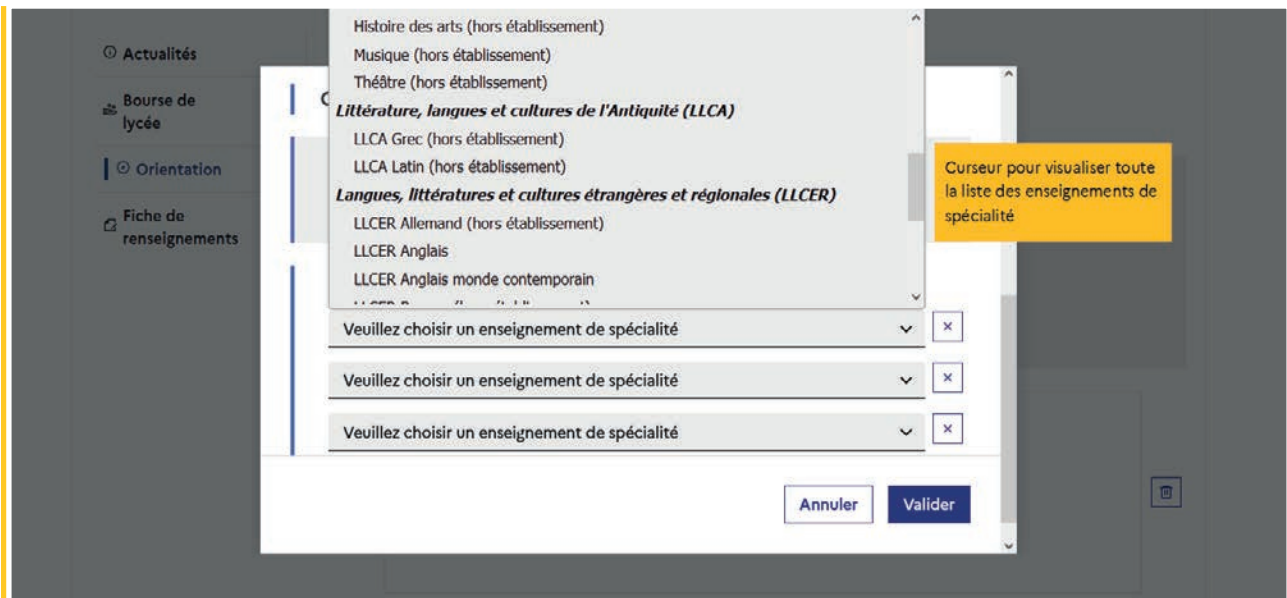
Actualités
Bourse de lycée
Orientation
Fiche de renseignements

Histoire des arts (hors établissement)
Musique (hors établissement)
Théâtre (hors établissement)
Littérature, langues et cultures de l'Antiquité (LLCA)
LLCA Grec (hors établissement)
LLCA Latin (hors établissement)
Langues, littératures et cultures étrangères et régionales (LLCER)
LLCER Allemand (hors établissement)
LLCER Anglais
LLCER Anglais monde contemporain
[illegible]

Curseur pour visualiser toute la liste des enseignements de spécialité

Veuillez choisir un enseignement de spécialité
Veuillez choisir un enseignement de spécialité
Veuillez choisir un enseignement de spécialité

Annuler
Valider